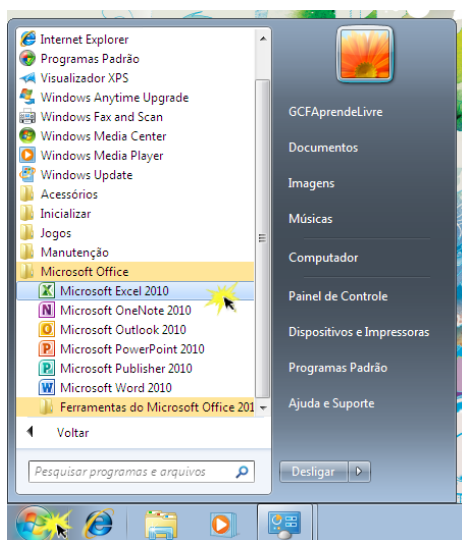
Internet Explorer
Programas Padrão
Visualizador XPS
Windows Anytime Upgrade
Windows Fax and Scan
Windows Media Center
Windows Media Player
Windows Update
Acessórios
Inicializar
Jogos
Manutenção
Microsoft Office
Microsoft Excel 2010
Microsoft OneNote 2010
Microsoft Outlook 2010
Microsoft PowerPoint 2010
Microsoft Publisher 2010
Microsoft Word 2010
Ferramentas do Microsoft Office 201
Voltar
Pesquisar programas e arquivos

GCFAprendeLivre
Documentos
Imagens
Músicas
Computador
Painel de Controle
Dispositivos e Impressoras
Programas Padrão
Ajuda e Suporte
Desligar